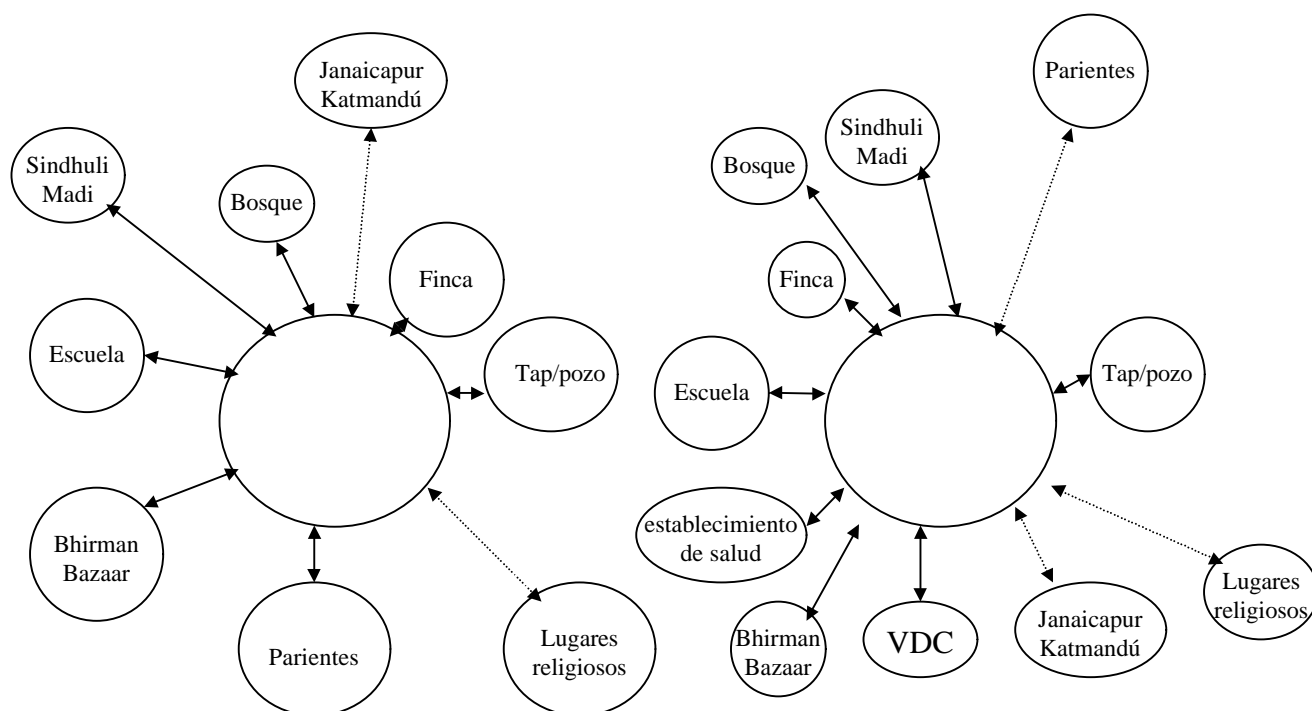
Janaicapur Katmandú

Sindhuli Madi

Bosque

Finca

Escuela

Tap/pozo

Bhirman Bazaar

Parientes

Lugares religiosos

Parientes

Sindhuli Madi

Bosque

Finca

Escuela

Tap/pozo

establecimiento de salud

Bhirman Bazaar

VDC

Janaicapur Katmandú

Lugares religiosos